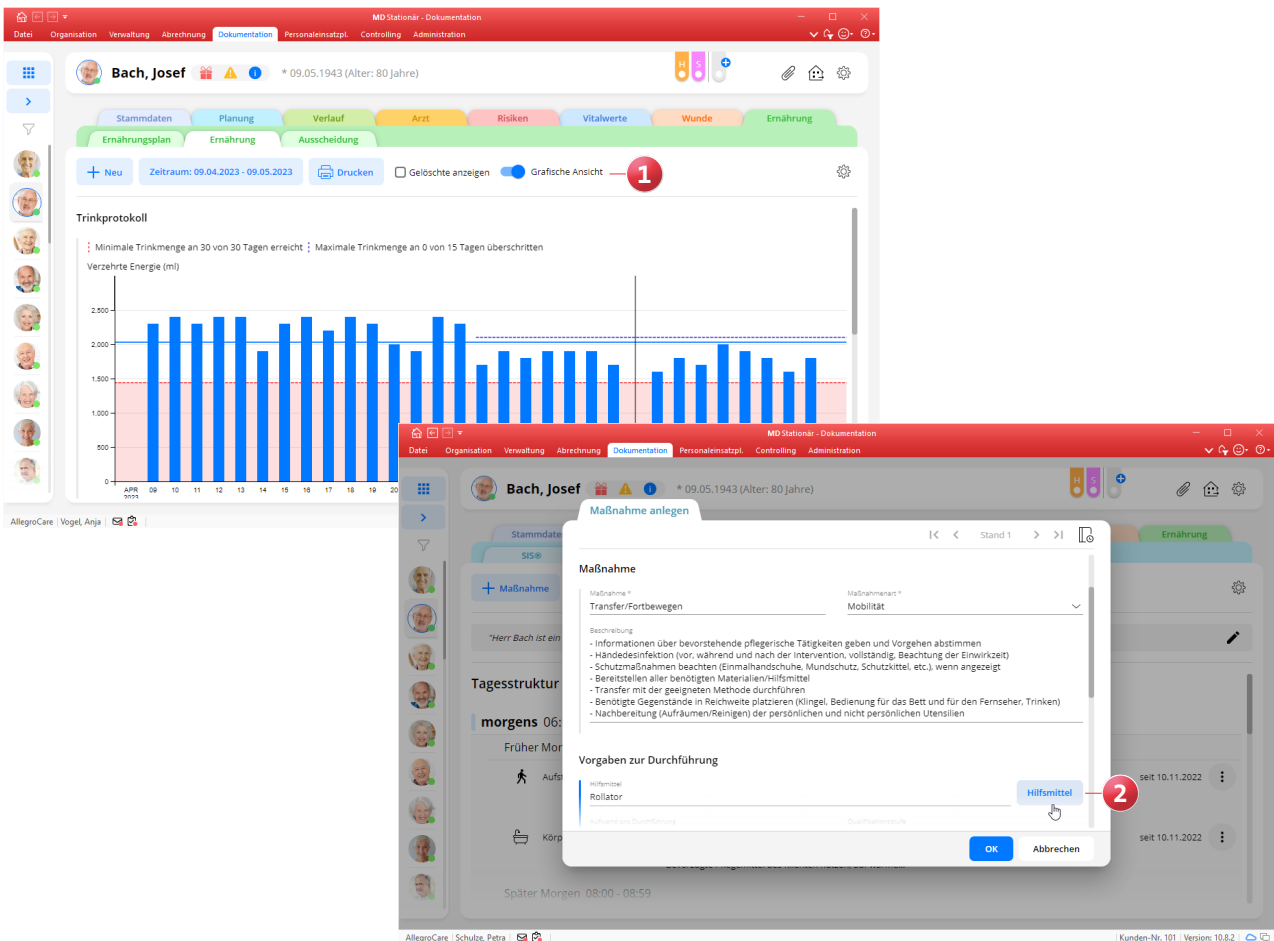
MD Stationär - Dokumentation

Datei Organisation Verwaltung Abrechnung Dokumentation Personaleinsatzpl. Controlling Administration

Bach, Josef * 09.05.1943 (Alter: 80 Jahre)

H S

Stammdaten Planung Verlauf Arzt Risiken Vitalwerte Wunde Ernährung

Ernährungsplan Ernährung Ausscheidung

Neu Zeitraum: 09.04.2023 - 09.05.2023 Drucken Gelöschte anzeigen Grafische Ansicht 1

Trinkprotokoll

Minimale Trinkmenge an 30 von 30 Tagen erreicht Maximale Trinkmenge an 0 von 15 Tagen überschritten

Verzehrte Energie (ml)

2.500
2.000
1.500
1.000
500
0

APR 2023 09 10 11 12 13 14 15 16 17 18 19 20

AllegroCare Vogel, Anja

MD Stationär - Dokumentation

Datei Organisation Verwaltung Abrechnung Dokumentation Personaleinsatzpl. Controlling Administration

Bach, Josef * 09.05.1943 (Alter: 80 Jahre)

H S

Stammdaten Ernährung

SIS®

Maßnahme

"Herr Bach ist ein

Tagesstruktur

morgens 06:

Früher Mor

Aufst seit 10.11.2022

Körp seit 10.11.2022

Später Morgen 08:00 - 08:59

Maßnahme anlegen

Stand 1

Maßnahme

Maßnahme *
Transfer/Fortbewegen

Maßnahmenart *
Mobilität

Beschreibung
- Informationen über bevorstehende pflegerische Tätigkeiten geben und Vorgehen abstimmen
- Händedesinfektion (vor, während und nach der Intervention, vollständig, Beachtung der Einwirkzeit)
- Schutzmaßnahmen beachten (Einmalhandschuhe, Mundschutz, Schutzkittel, etc.), wenn angezeigt
- Bereitstellen aller benötigten Materialien/Hilfsmittel
- Transfer mit der geeigneten Methode durchführen
- Benötigte Gegenstände in Reichweite platzieren (Klingel, Bedienung für das Bett und für den Fernseher, Trinken)
- Nachbereitung (Aufräumen/Reinigen) der persönlichen und nicht persönlichen Utensilien

Vorgaben zur Durchführung

Hilfsmittel
Rollator

Hilfsmittel 2

OK Abbrechen

AllegroCare Schulze, Petra Kunden-Nr. 101 Version: 10.8.2